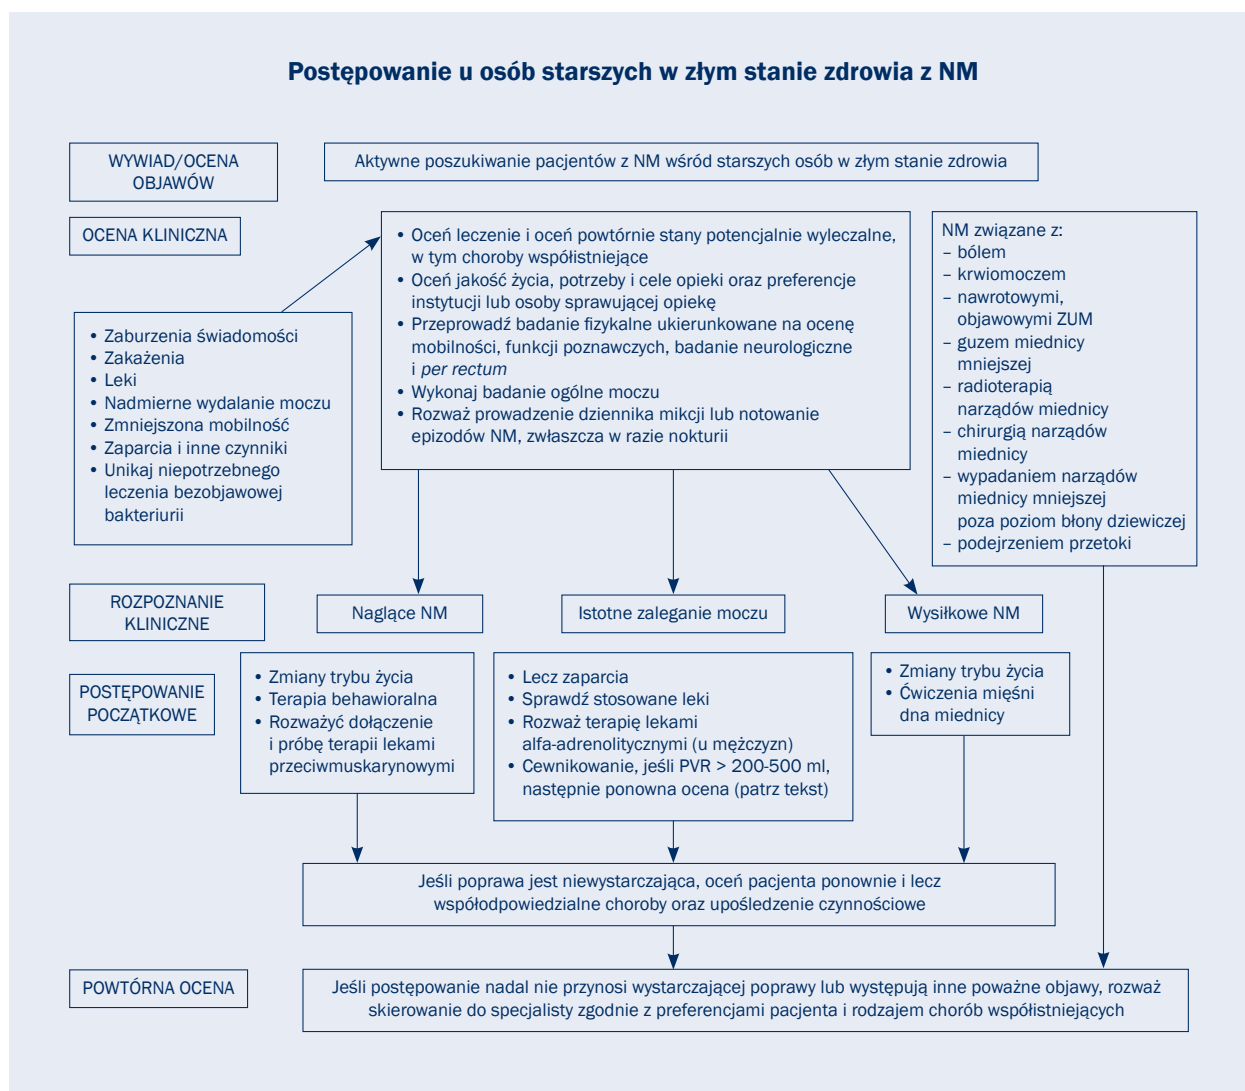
Postępowanie u osób starszych w złym stanie zdrowia z NM

WYWIAD/OCENA OBJAWÓW

Aktywne poszukiwanie pacjentów z NM wśród starszych osób w złym stanie zdrowia

OCENA KLINICZNA

• Oceń leczenie i oceń powtórnie stany potencjalnie wyleczalne, w tym choroby współistniejące
• Oceń jakość życia, potrzeby i cele opieki oraz preferencje instytucji lub osoby sprawującej opiekę
• Przeprowadź badanie fizykalne ukierunkowane na ocenę mobilności, funkcji poznawczych, badanie neurologiczne i per rectum
• Wykonaj badanie ogólne moczu
• Rozważ prowadzenie dziennika mikcji lub notowanie epizodów NM, zwłaszcza w razie nokturii

NM związane z:
– bólem
– krwiomoczem
– nawrotowymi, objawowymi ZUM
– guzem miednicy mniejszej
– radioterapią narządów miednicy
– chirurgią narządów miednicy
– wypadaniem narządów miednicy mniejszej poza poziom błony dziewiczej
– podejrzeniem przetoki

• Zaburzenia świadomości
• Zakażenia
• Leki
• Nadmierne wydalanie moczu
• Zmniejszona mobilność
• Zaparcia i inne czynniki
• Unikaj niepotrzebnego leczenia bezobjawowej bakteriurii

ROZPOZNANIE KLINICZNE

Naglące NM

Istotne zaleganie moczu

Wysiłkowe NM

POSTĘPOWANIE POCZĄTKOWE

• Zmiany trybu życia
• Terapia behawioralna
• Rozważyć dołączenie i próbę terapii lekami przeciwmuskarynowymi

• Lecz zaparcia
• Sprawdź stosowane leki
• Rozważ terapię lekami alfa-adrenolitycznymi (u mężczyzn)
• Cewnikowanie, jeśli PVR > 200-500 ml, następnie ponowna ocena (patrz tekst)

• Zmiany trybu życia
• Ćwiczenia mięśni dna miednicy

Jeśli poprawa jest niewystarczająca, oceń pacjenta ponownie i lecz współodpowiedzialne choroby oraz upośledzenie czynnościowe

POWTÓRNA OCENA

Jeśli postępowanie nadal nie przynosi wystarczającej poprawy lub występują inne poważne objawy, rozważ skierowanie do specjalisty zgodnie z preferencjami pacjenta i rodzajem chorób współistniejących